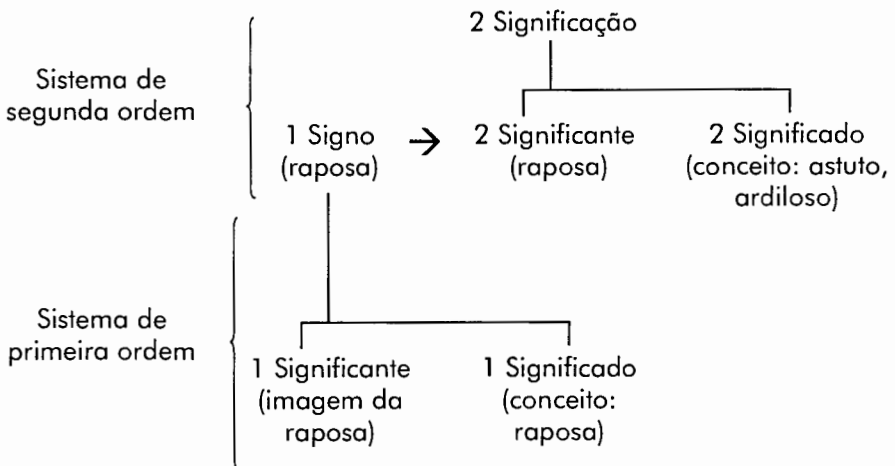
Sistema de segunda ordem

2 Significação

1 Signo (raposa) → 2 Significante (raposa)

2 Significado (conceito: astuto, ardiloso)

Sistema de primeira ordem

1 Significante (imagem da raposa)

1 Significado (conceito: raposa)